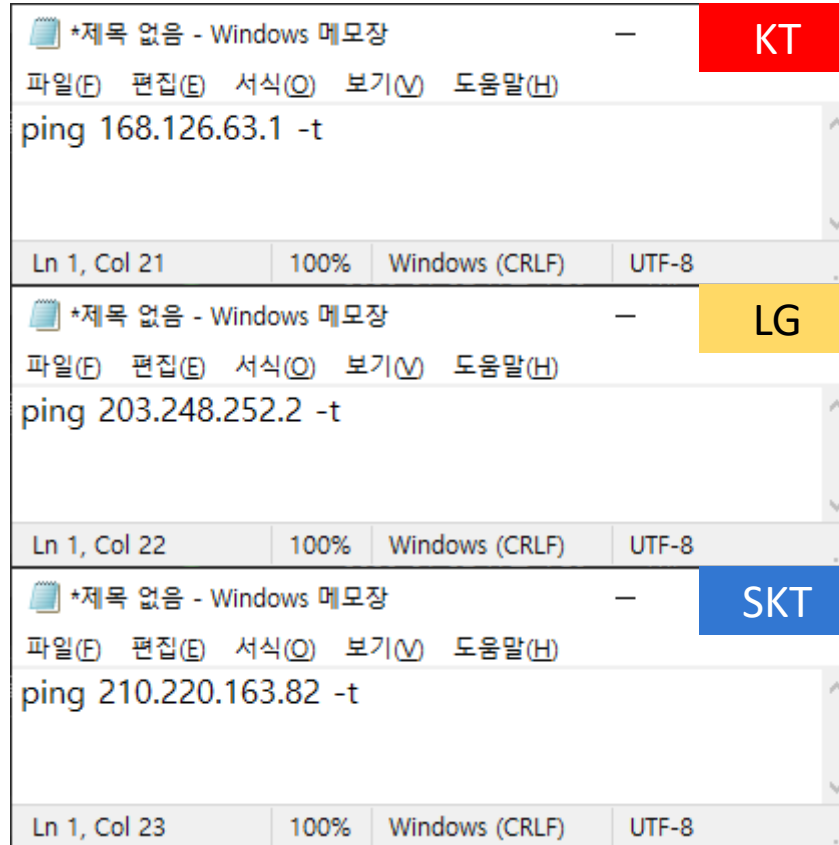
*제목 없음 - Windows 메모장
KT
파일(F) 편집(E) 서식(O) 보기(V) 도움말(H)
ping 168.126.63.1 -t
Ln 1, Col 21 | 100% | Windows (CRLF) | UTF-8

*제목 없음 - Windows 메모장
LG
파일(F) 편집(E) 서식(O) 보기(V) 도움말(H)
ping 203.248.252.2 -t
Ln 1, Col 22 | 100% | Windows (CRLF) | UTF-8

*제목 없음 - Windows 메모장
SKT
파일(F) 편집(E) 서식(O) 보기(V) 도움말(H)
ping 210.220.163.82 -t
Ln 1, Col 23 | 100% | Windows (CRLF) | UTF-8